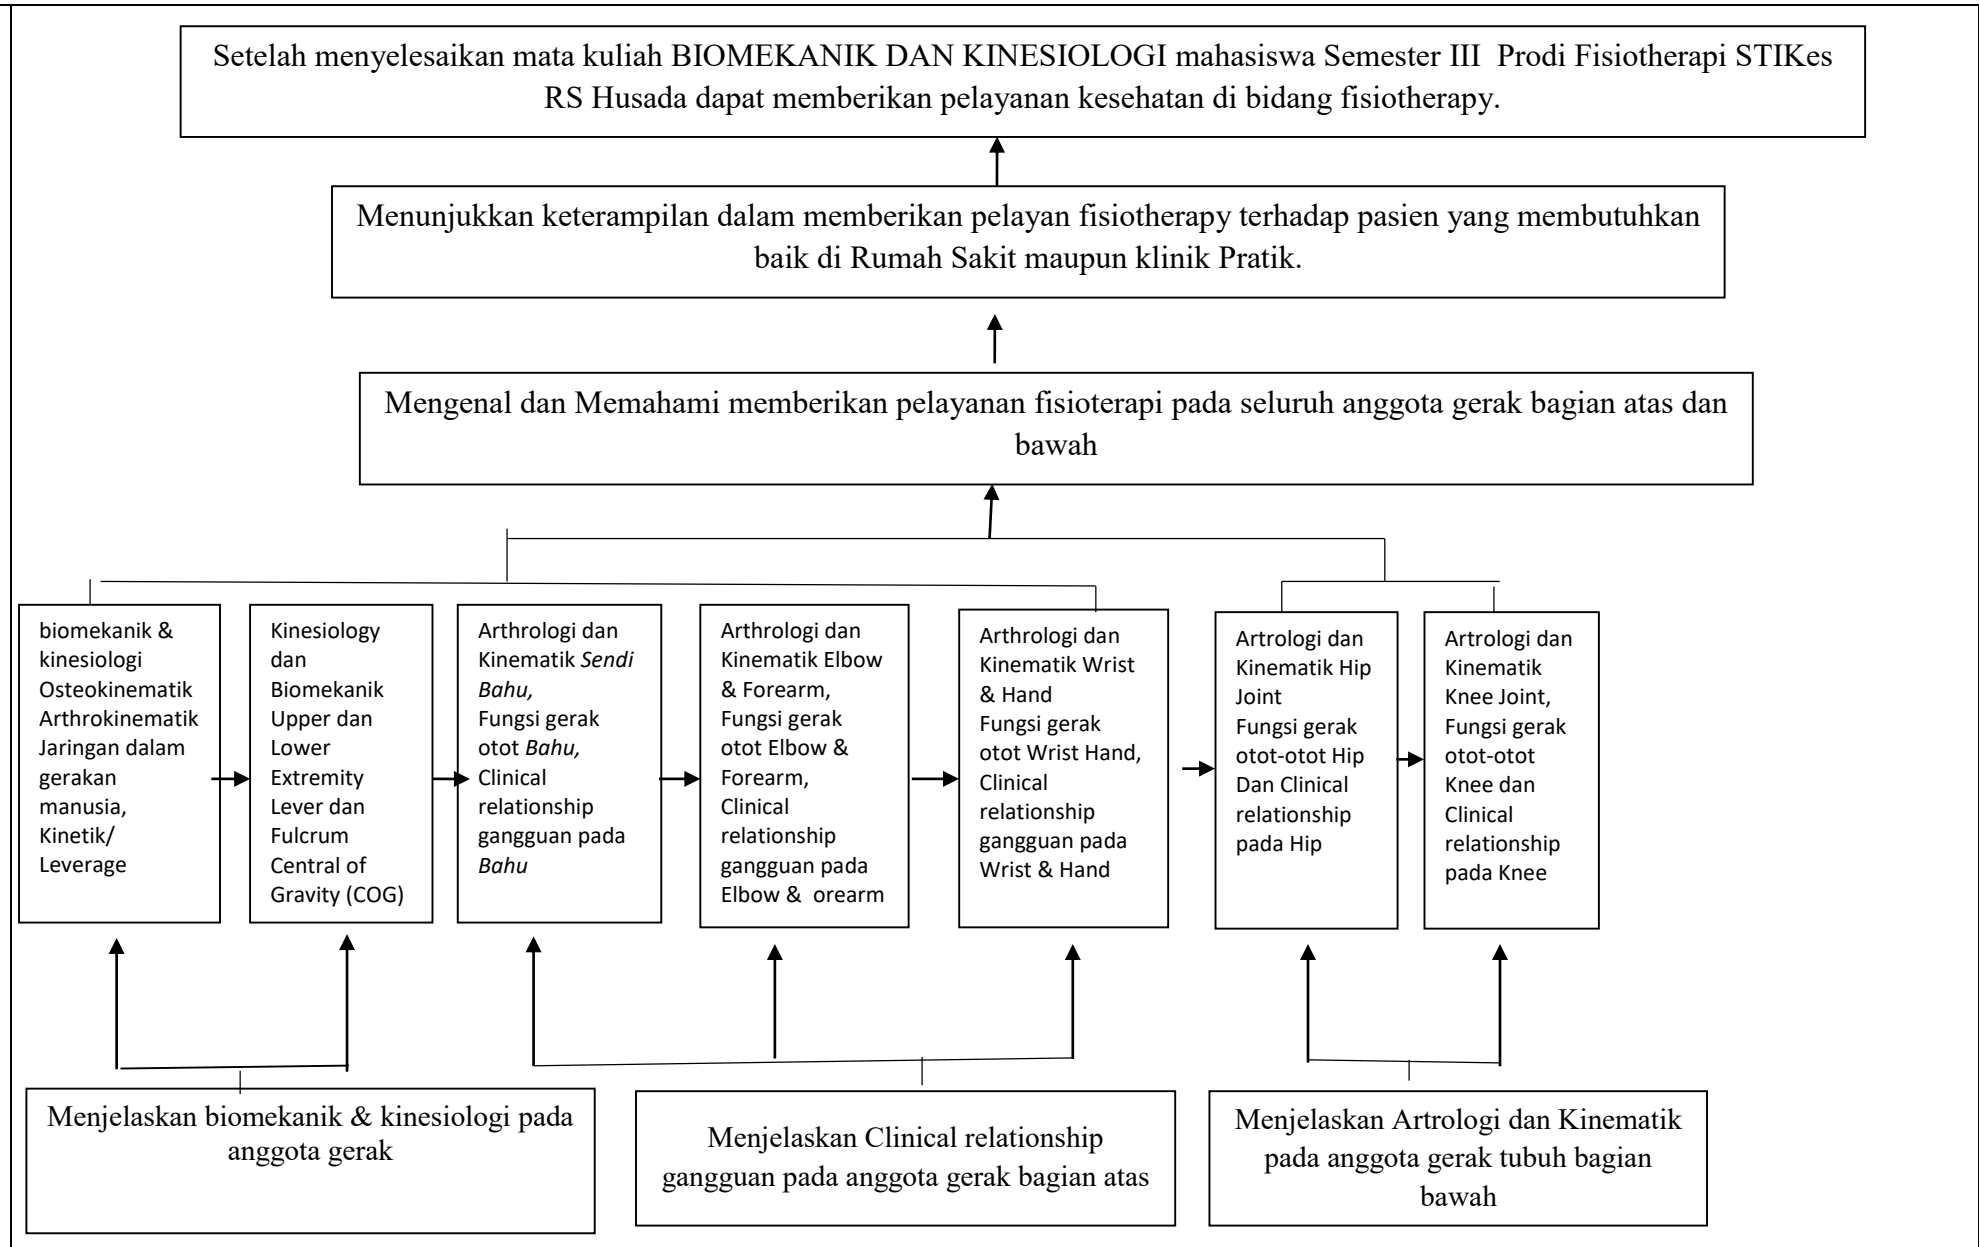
Setelah menyelesaikan mata kuliah BIOMEKANIK DAN KINESIOLOGI mahasiswa Semester III Prodi Fisiotherapi STIKes RS Husada dapat memberikan pelayanan kesehatan di bidang fisiotherapy.

Menunjukkan keterampilan dalam memberikan pelayan fisiotherapy terhadap pasien yang membutuhkan baik di Rumah Sakit maupun klinik Pratik.

Mengenal dan Memahami memberikan pelayanan fisioterapi pada seluruh anggota gerak bagian atas dan bawah

biomekanik & kinesiologi Osteokinematik Arthrokinematik Jaringan dalam gerakan manusia, Kinetik/ Leverage

Kinesiology dan Biomekanik Upper dan Lower Extremity Lever dan Fulcrum Central of Gravity (COG)

Arthrologi dan Kinematik *Sendi Bahu,* Fungsi gerak otot *Bahu,* Clinical relationship gangguan pada *Bahu*

Arthrologi dan Kinematik Elbow & Forearm, Fungsi gerak otot Elbow & Forearm, Clinical relationship gangguan pada Elbow & orearm

Arthrologi dan Kinematik Wrist & Hand Fungsi gerak otot Wrist Hand, Clinical relationship gangguan pada Wrist & Hand

Artrologi dan Kinematik Hip Joint Fungsi gerak otot-otot Hip Dan Clinical relationship pada Hip

Artrologi dan Kinematik Knee Joint, Fungsi gerak otot-otot Knee dan Clinical relationship pada Knee

Menjelaskan biomekanik & kinesiologi pada anggota gerak

Menjelaskan Clinical relationship gangguan pada anggota gerak bagian atas

Menjelaskan Artrologi dan Kinematik pada anggota gerak tubuh bagian bawah